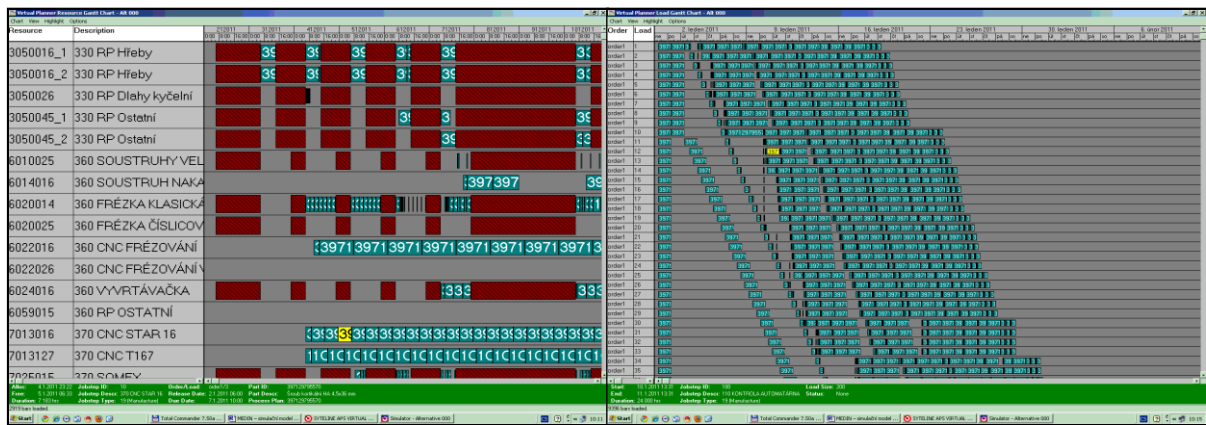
Virtual Planner Resource Gantt Chart - Alt 000
Chart View Highlight Options

| Resource | Description |
|---|---|
| 3050016_1 | 330 RP Hřeby |
| 3050016_2 | 330 RP Hřeby |
| 3050026 | 330 RP Dlahy kyčelní |
| 3050045_1 | 330 RP Ostatní |
| 3050045_2 | 330 RP Ostatní |
| 6010025 | 360 SOUSTRUHY VEL |
| 6014016 | 360 SOUSTRUH NAKA |
| 6020014 | 360 FRÉZKA KLASICKÁ |
| 6020025 | 360 FRÉZKA ČÍSLICOV |
| 6022016 | 360 CNC FRÉZOVÁNÍ |
| 6022026 | 360 CNC FRÉZOVÁNÍ |
| 6024016 | 360 VYVRTÁVAČKA |
| 6059015 | 360 RP OSTATNÍ |
| 7013016 | 370 CNC STAR 16 |
| 7013127 | 370 CNC T167 |
| 7025015 | 370 SOMEX |

39 39 3 39 3
397397
3971 3971 3971 3971 3971 3971 3971 3971 3
333 333

Jobstep ID: 10
Jobstep Desc: 370 CNC STAR 16
Jobstep Type: 19 (Manufacture)
Order/Load: order13
Release Date: 2.1.2011
Due Date: 7.1.2011
Part ID: 3971297557
Part Desc: Šroub kortikální 4,5x36 mm
Process Plan: 3971297557

Virtual Planner Load Gantt Chart - Alt 000
Chart View Highlight Options

Order Load
2. leden 2011 9. leden 2011 16. leden 2011 23. leden 2011 30. leden 2011 6. únor 2011

order1 1 ... order1 35
3971 3971

Start: 10.1.2011
End: 11.1.2011
Duration: 24.000 hrs
Jobstep ID: 100
Jobstep Desc: 110 KONTROLA AUTOMATÁRNA
Jobstep Type: 19 (Manufacture)
Load Size: 200
Status: None

Start
Total Commander 7.50a ...
MEDIN – simulační model ...
SYTELINE APS VIRTUAL ...
Simulator - Alternative 000
10:19